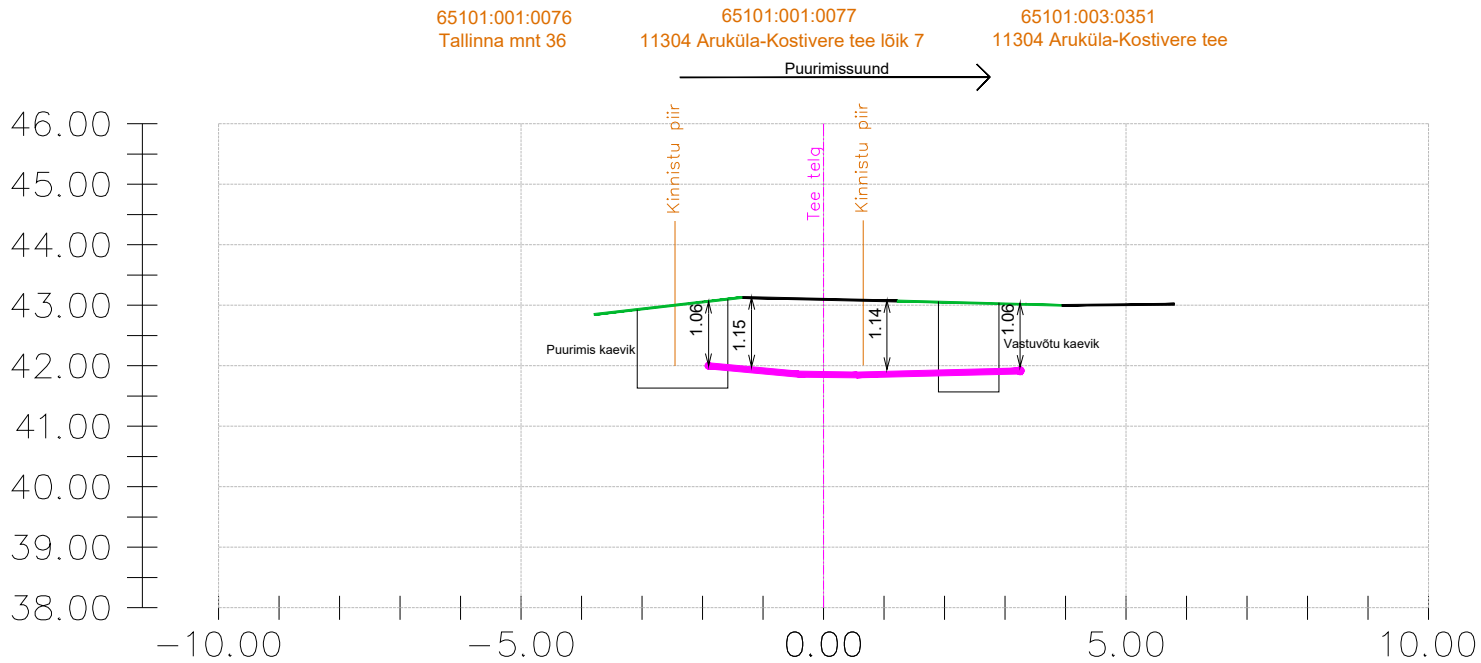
65101:001:0076
Tallinna mnt 36

65101:001:0077
11304 Aruküla-Kostivere tee lõik 7

65101:003:0351
11304 Aruküla-Kostivere tee

Puurimissuund

Kinnistu piir
Tee telg
Kinnistu piir

1.06
1.15
1.14
1.06

Puurimis kaevik
Vastuvõtu kaevik

46.00
45.00
44.00
43.00
42.00
41.00
40.00
39.00
38.00

−10.00
−5.00
0.00
5.00
10.00